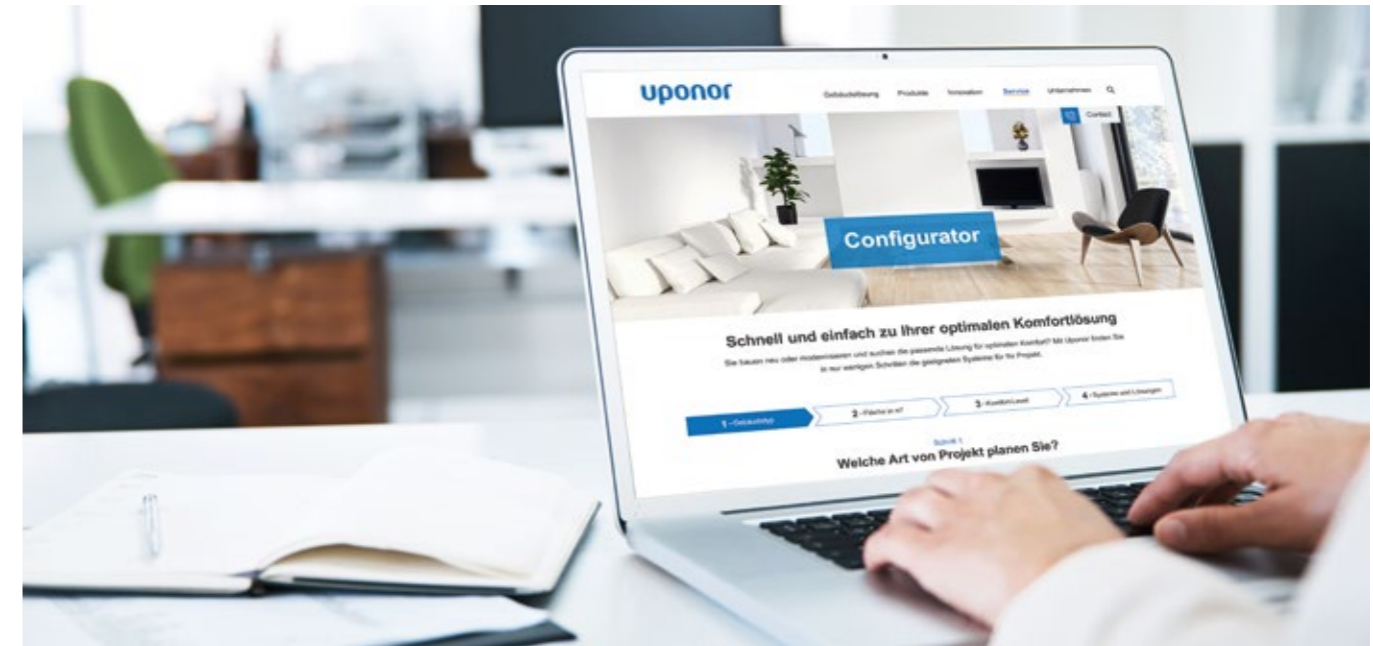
uponor

Gebäudelösung Produkte Innovation Service Unternehmen

Contact

Configurator

Schnell und einfach zu Ihrer optimalen Komfortlösung

Sie bauen neu oder modernisieren und suchen die passende Lösung für optimalen Komfort? Mit Uponor finden Sie in nur wenigen Schritten die geeigneten Systeme für Ihr Projekt.

1 - Gebäudetyp
2 - Fläche in m²
3 - Komfort-Level
4 - Systeme und Lösungen

Schritt 1
Welche Art von Projekt planen Sie?